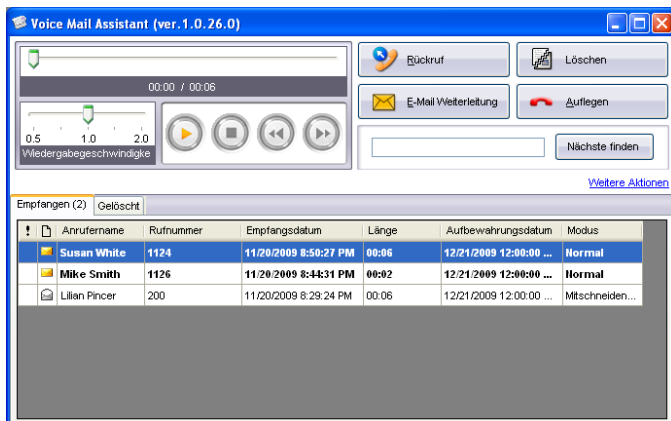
Voice Mail Assistant (ver.1.0.26.0)

00:00 / 00:06

0.5 1.0 2.0
Wiedergabegeschwindigke

Rückruf

Löschen

E-Mail Weiterleitung

Auflegen

Nächste finden

Weitere Aktionen

Empfangen (2) Gelöscht

| ! | | Anrufername | Rufnummer | Empfangsdatum | Länge | Aufbewahrungsdatum | Modus |
|---|---|---|---|---|---|---|---|
| | | Susan White | 1124 | 11/20/2009 8:50:27 PM | 00:06 | 12/21/2009 12:00:00 ... | Normal |
| | | Mike Smith | 1126 | 11/20/2009 8:44:31 PM | 00:02 | 12/21/2009 12:00:00 ... | Normal |
| | | Lilian Pincer | 200 | 11/20/2009 8:29:24 PM | 00:06 | 12/21/2009 12:00:00 ... | Mitschneiden... |